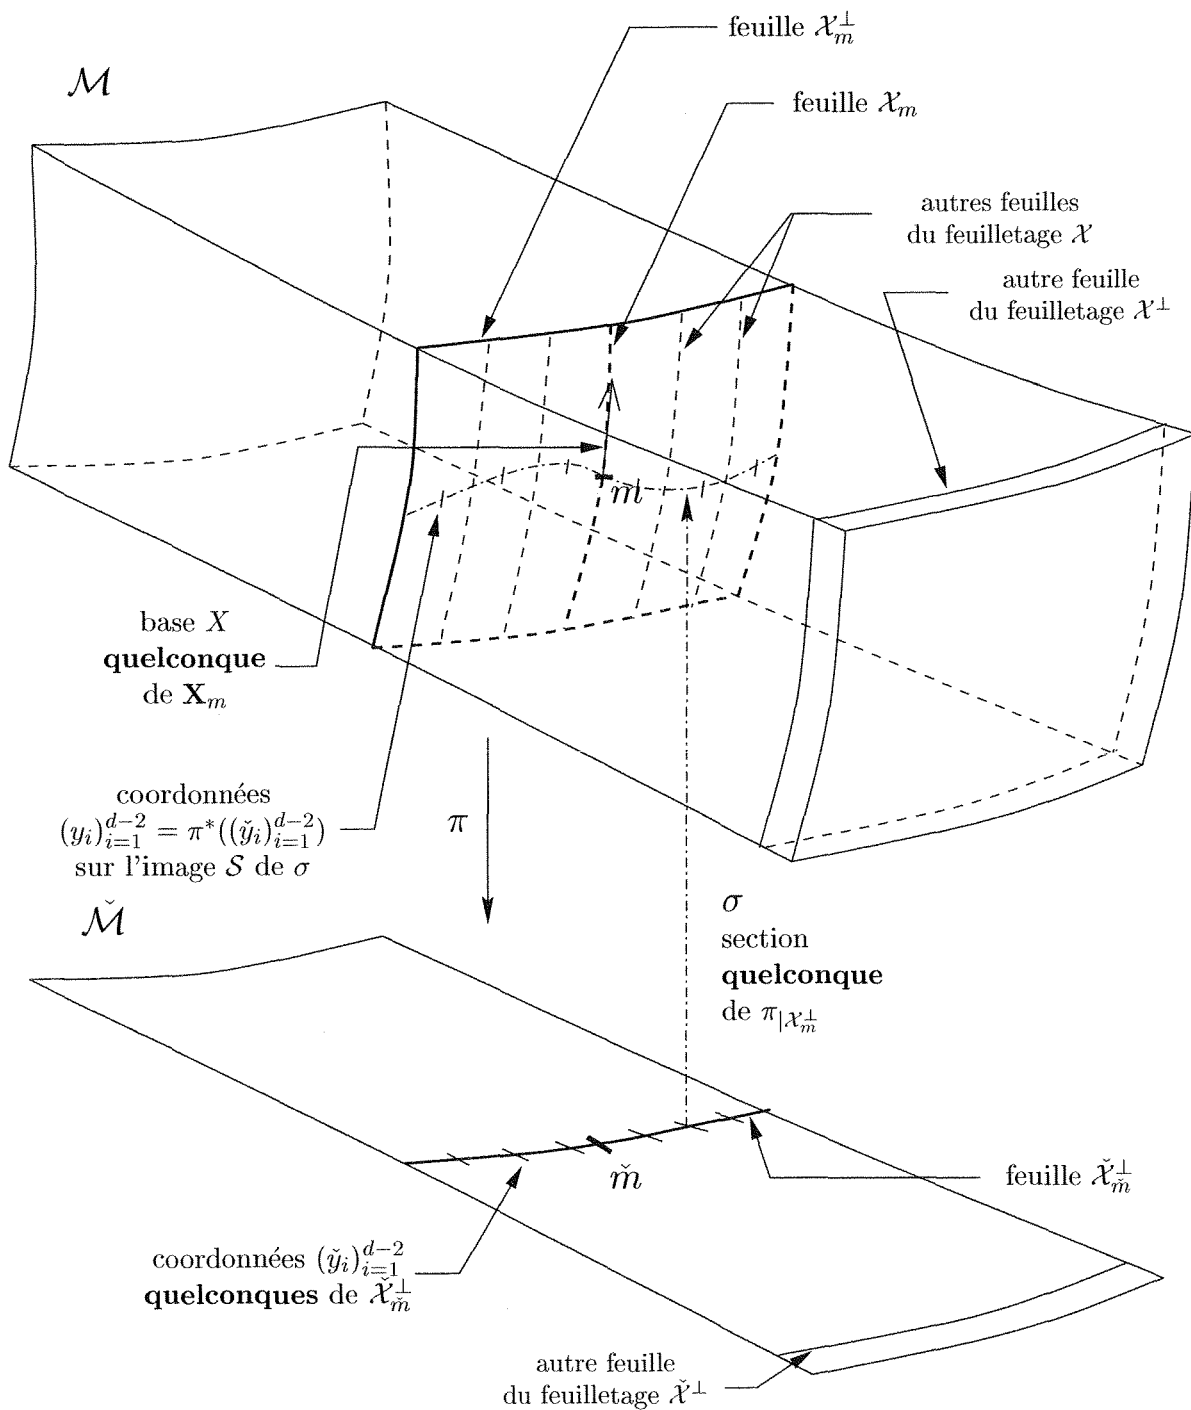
feuille $\mathcal{X}_m^\perp$

$\mathcal{M}$

feuille $\mathcal{X}_m$

autres feuilles du feuilletage $\mathcal{X}$

autre feuille du feuilletage $\mathcal{X}^\perp$

$m$

base $X$ **quelconque** de $\mathbf{X}_m$

coordonnées $(y_i)_{i=1}^{d-2} = \pi^*((\check{y}_i)_{i=1}^{d-2})$ sur l'image $\mathcal{S}$ de $\sigma$

$\pi$

$\check{\mathcal{M}}$

$\sigma$ section **quelconque** de $\pi_{|\mathcal{X}_m^\perp}$

$\check{m}$

feuille $\check{\mathcal{X}}_{\check{m}}^\perp$

coordonnées $(\check{y}_i)_{i=1}^{d-2}$ **quelconques** de $\check{\mathcal{X}}_{\check{m}}^\perp$

autre feuille du feuilletage $\check{\mathcal{X}}^\perp$